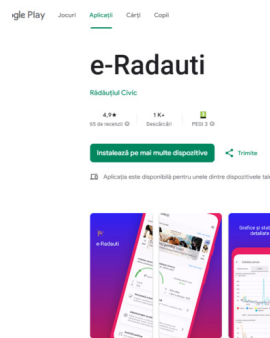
gle Play Jocuri Aplicații Cărți Copii

e-Radauti

Rădăuțiul Civic

4,9★
65 de recenzii

1 K+
Descărcări

PEGI 3

Instalează pe mai multe dispozitive

Trimite

Aplicația este disponibilă pentru unele dintre dispozitivele tale

e-Radauti

Grafice și stat detaliate